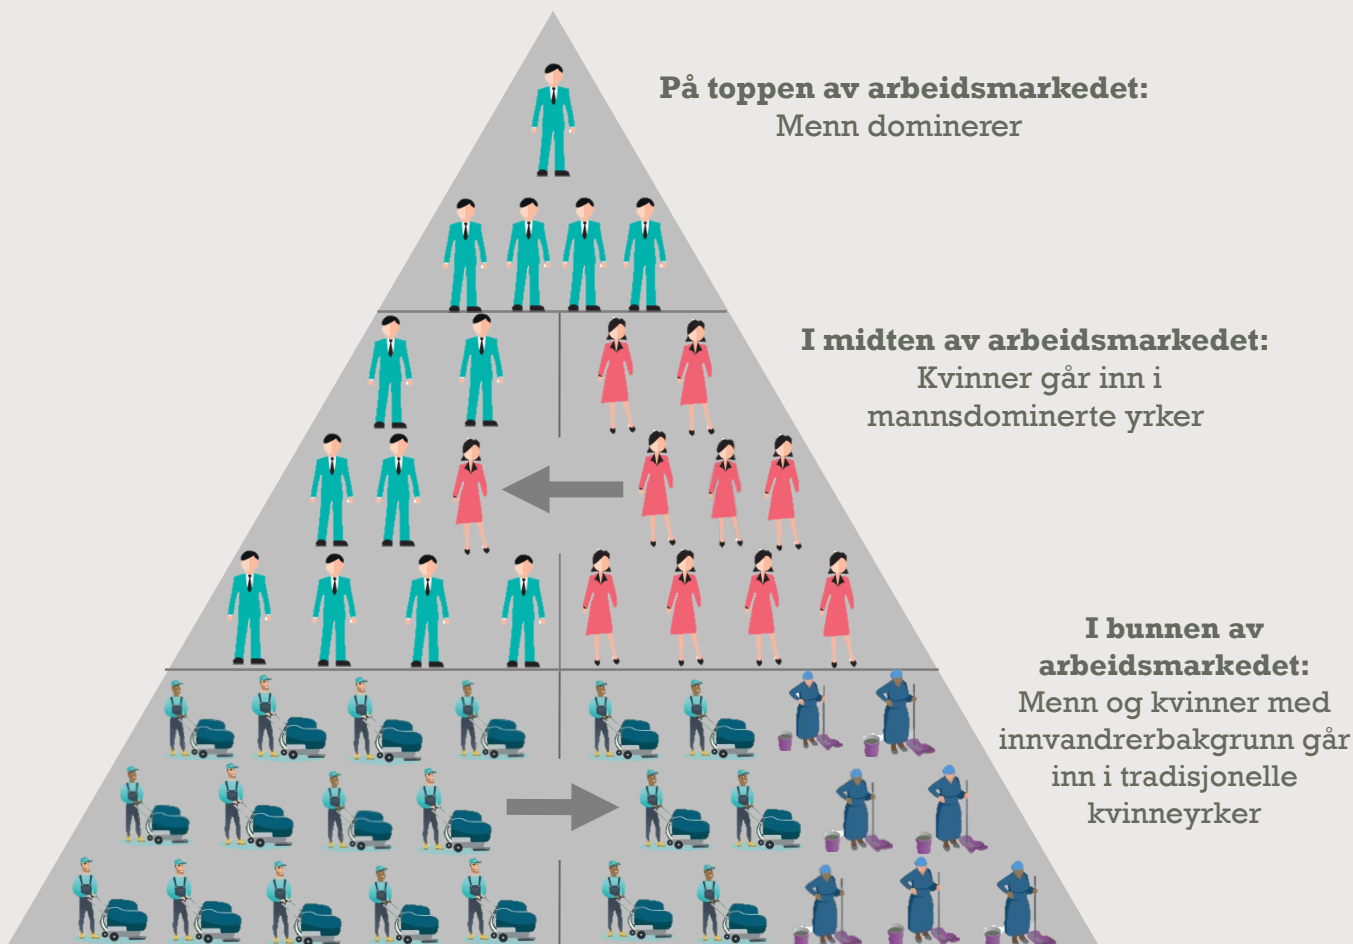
**På toppen av arbeidsmarkedet:**
Menn dominerer

**I midten av arbeidsmarkedet:**
Kvinner går inn i mannsdominerte yrker

**I bunnen av arbeidsmarkedet:**
Menn og kvinner med innvandrerbakgrunn går inn i tradisjonelle kvinneyrker